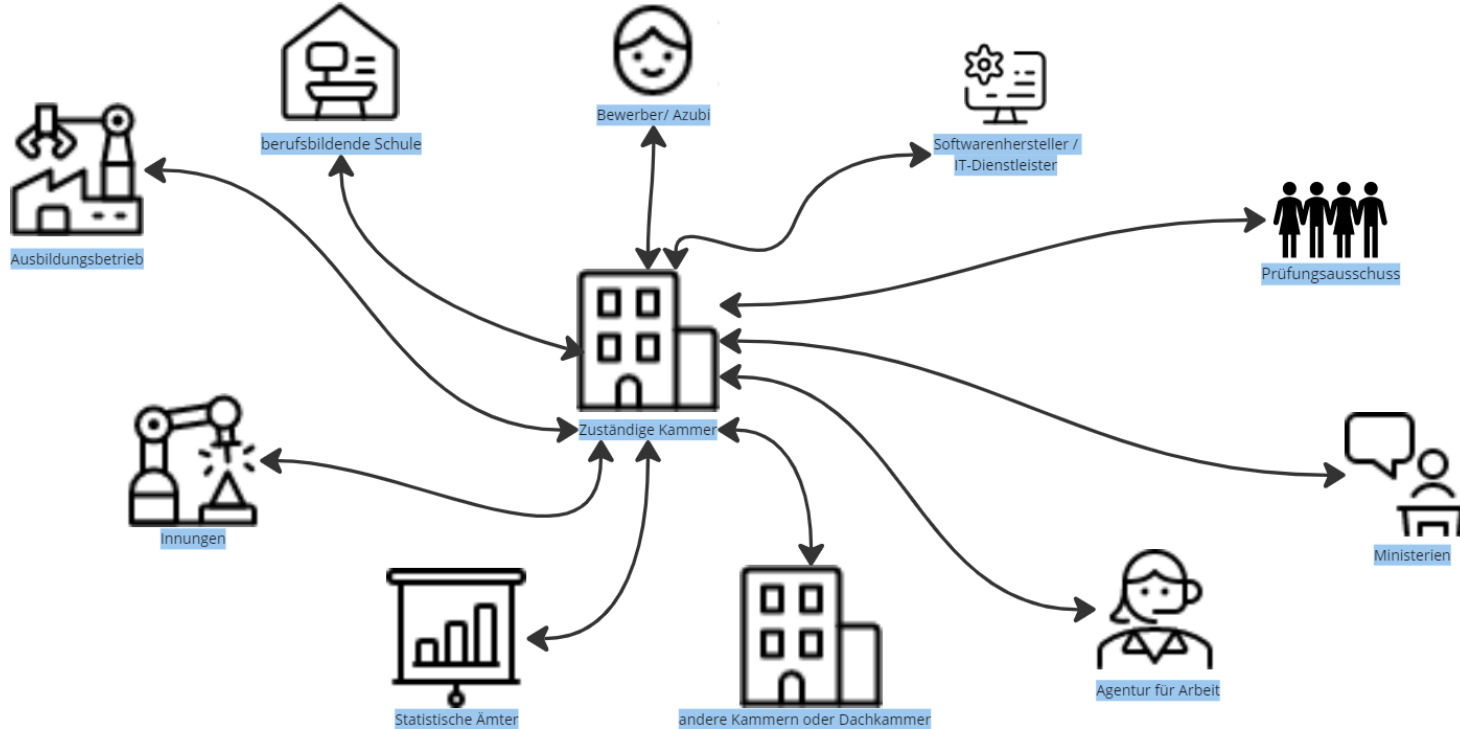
berufsbildende Schule

Bewerber/ Azubi

Softwarenhersteller / IT-Dienstleister

Ausbildungsbetrieb

Prüfungsausschuss

Zuständige Kammer

Innungen

Ministerien

Statistische Ämter

andere Kammern oder Dachkammer

Agentur für Arbeit